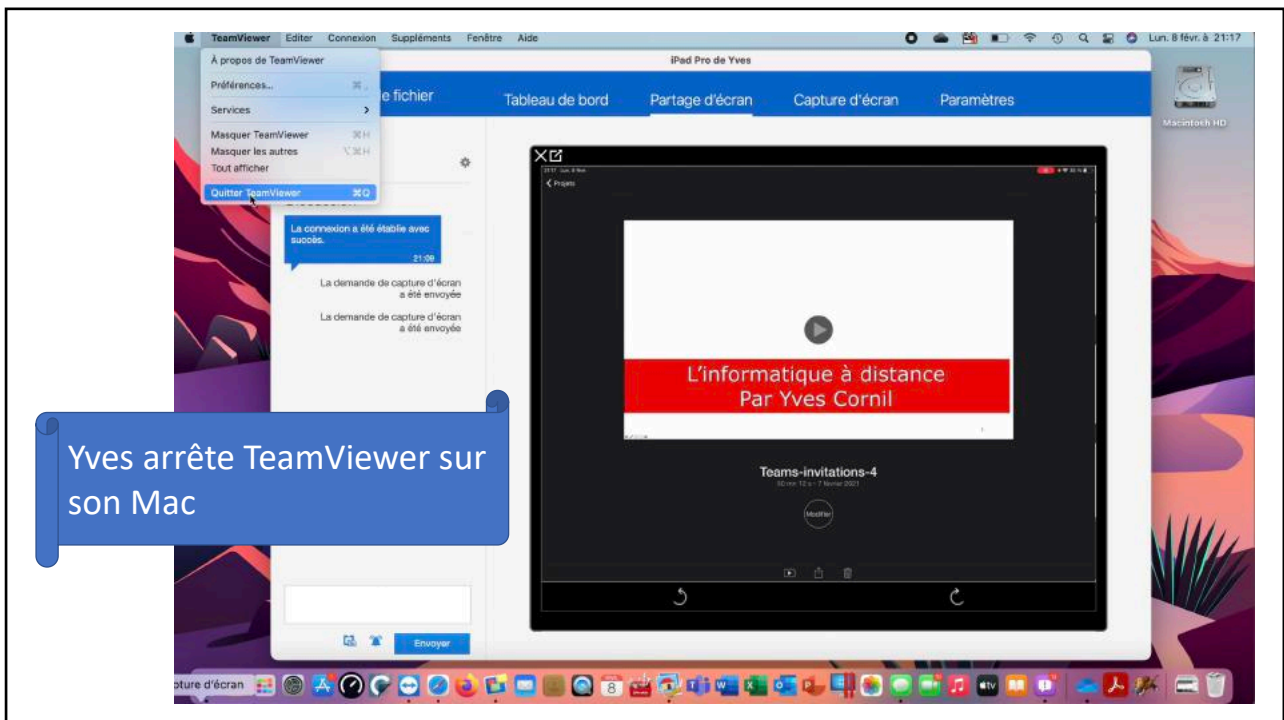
TeamViewer Editer Connexion Suppléments Fenêtre Aide

Lun. 8 févr. à 21:17

À propos de TeamViewer
Préférences...
Services
Masquer TeamViewer ⌘H
Masquer les autres ⌥⌘H
Tout afficher
Quitter TeamViewer ⌘Q

iPad Pro de Yves

e fichier

Tableau de bord

Partage d'écran

Capture d'écran

Paramètres

Macintosh HD

La connexion a été établie avec succès.

21:09

La demande de capture d'écran a été envoyée

La demande de capture d'écran a été envoyée

Projets

L'informatique à distance
Par Yves Cornil

Teams-invitations-4

Modifier

Envoyer

Yves arrête TeamViewer sur son Mac

pture d'écran